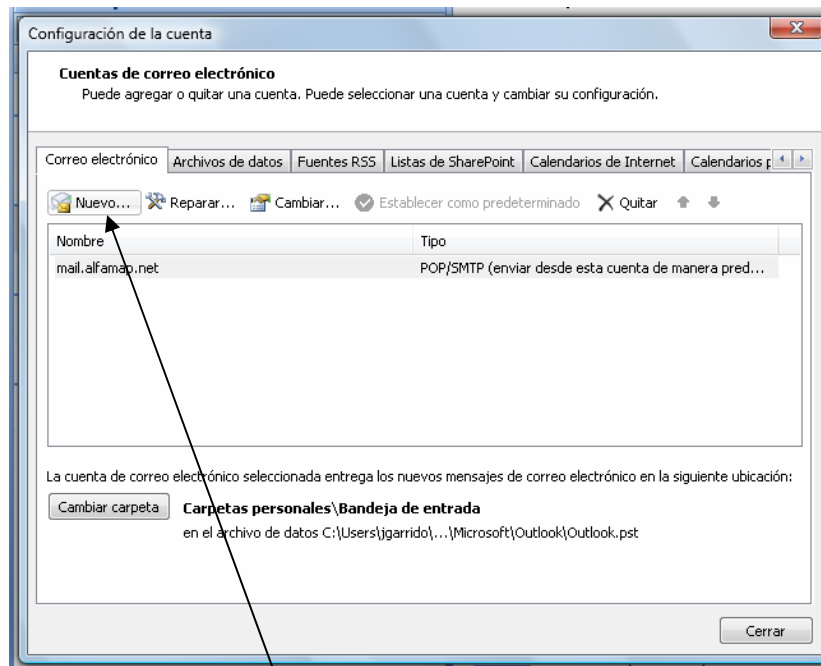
Configuración de la cuenta

**Cuentas de correo electrónico**
Puede agregar o quitar una cuenta. Puede seleccionar una cuenta y cambiar su configuración.

Correo electrónico | Archivos de datos | Fuentes RSS | Listas de SharePoint | Calendarios de Internet | Calendarios p

Nuevo... Reparar... Cambiar... Establecer como predeterminado Quitar

| Nombre | Tipo |
|---|---|
| mail.alfamap.net | POP/SMTP (enviar desde esta cuenta de manera pred... |

La cuenta de correo electrónico seleccionada entrega los nuevos mensajes de correo electrónico en la siguiente ubicación:

Cambiar carpeta **Carpetas personales\Bandeja de entrada**
en el archivo de datos C:\Users\jgarrido\...\Microsoft\Outlook\Outlook.pst

Cerrar